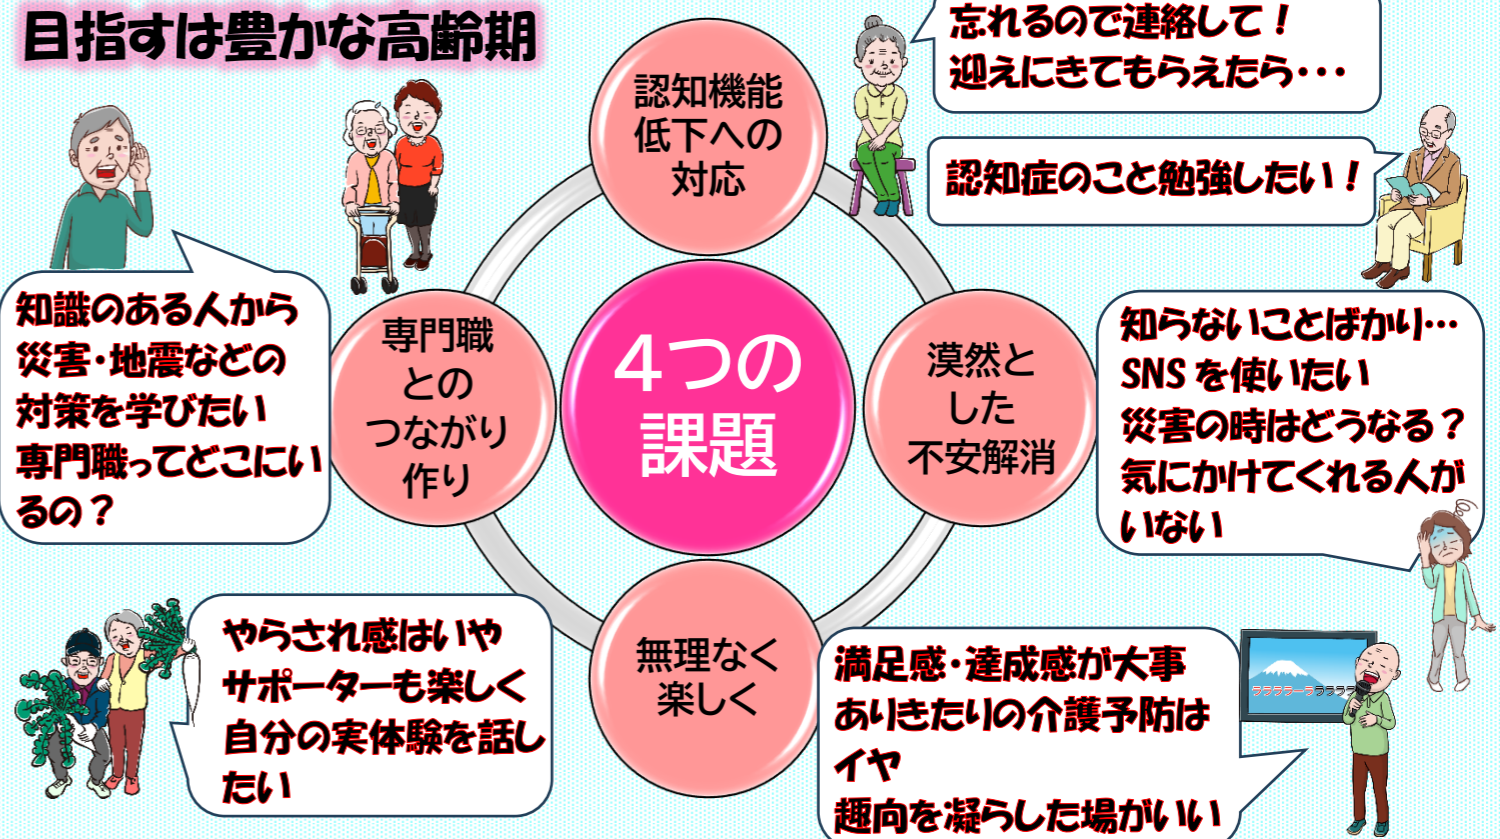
目指すは豊かな高齢期

認知機能低下への対応

忘れるので連絡して！
迎えにきてもらえたら・・・

認知症のこと勉強したい！

知識のある人から災害・地震などの対策を学びたい
専門職ってどこにいるの？

専門職とのつながり作り

4つの課題

漠然とした不安解消

知らないことばかり…
SNS を使いたい
災害の時はどうなる？
気にかけてくれる人がいない

やらされ感はいや
サポーターも楽しく
自分の実体験を話したい

無理なく楽しく

満足感・達成感が大事
ありきたりの介護予防はイヤ
趣向を凝らした場がいい

ラララララ〜ラララララ